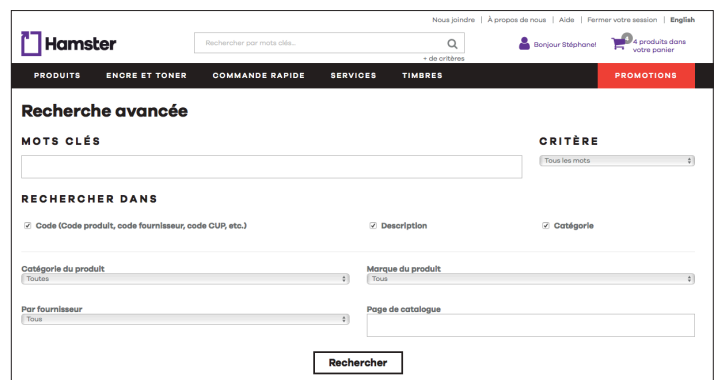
Nous joindre | À propos de nous | Aide | Fermer votre session | English

Hamster

Rechercher par mots clés...

+ de critères

Bonjour Stéphane!

4 4 produits dans votre panier

PRODUITS ENCRE ET TONER COMMANDE RAPIDE SERVICES TIMBRES PROMOTIONS

Recherche avancée

MOTS CLÉS

CRITÈRE

Tous les mots

RECHERCHER DANS

Code (Code produit, code fournisseur, code CUP, etc.)

Description

Catégorie

Catégorie du produit

Toutes

Marque du produit

Tous

Par fournisseur

Tous

Page de catalogue

Rechercher